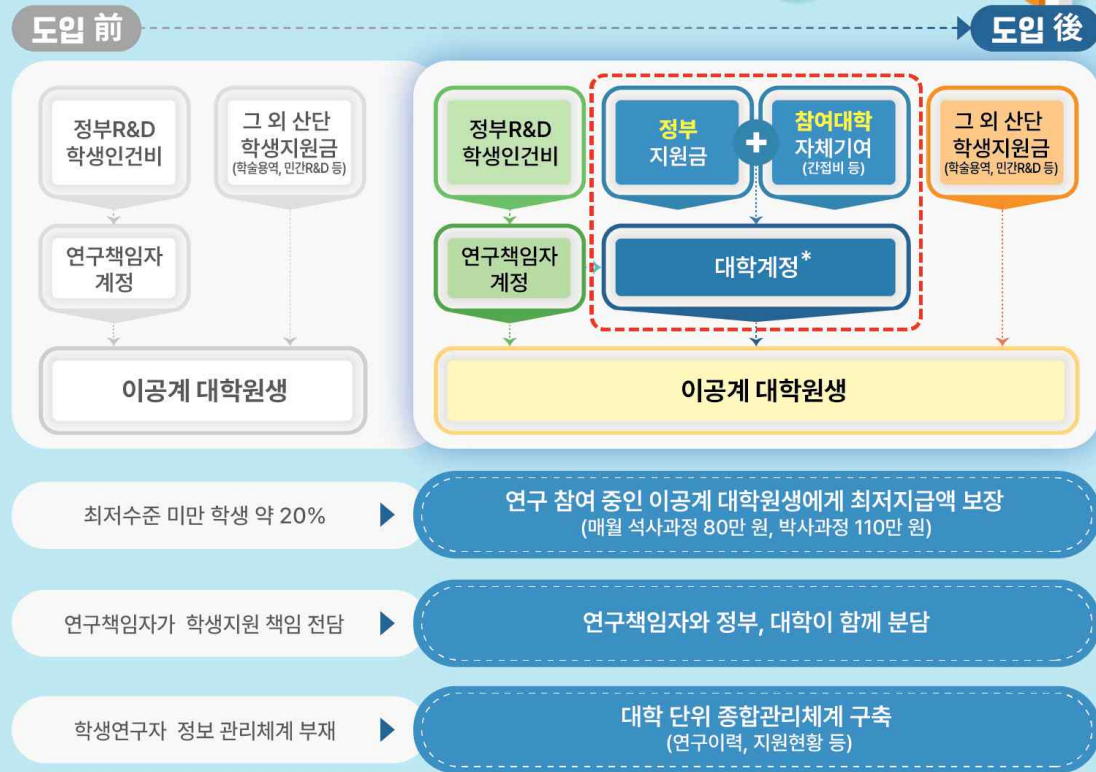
도입 前

도입 後

정부R&D 학생인건비

그 외 산단 학생지원금 (학술용역, 민간R&D 등)

연구책임자 계정

이공계 대학원생

정부R&D 학생인건비

정부 지원금

+

참여대학 자체기여 (간접비 등)

그 외 산단 학생지원금 (학술용역, 민간R&D 등)

연구책임자 계정

대학계정*

이공계 대학원생

최저수준 미만 학생 약 20%

연구 참여 중인 이공계 대학원생에게 최저지급액 보장 (매월 석사과정 80만 원, 박사과정 110만 원)

연구책임자가 학생지원 책임 전담

연구책임자와 정부, 대학이 함께 분담

학생연구자 정보 관리체계 부재

대학 단위 종합관리체계 구축 (연구이력, 지원현황 등)